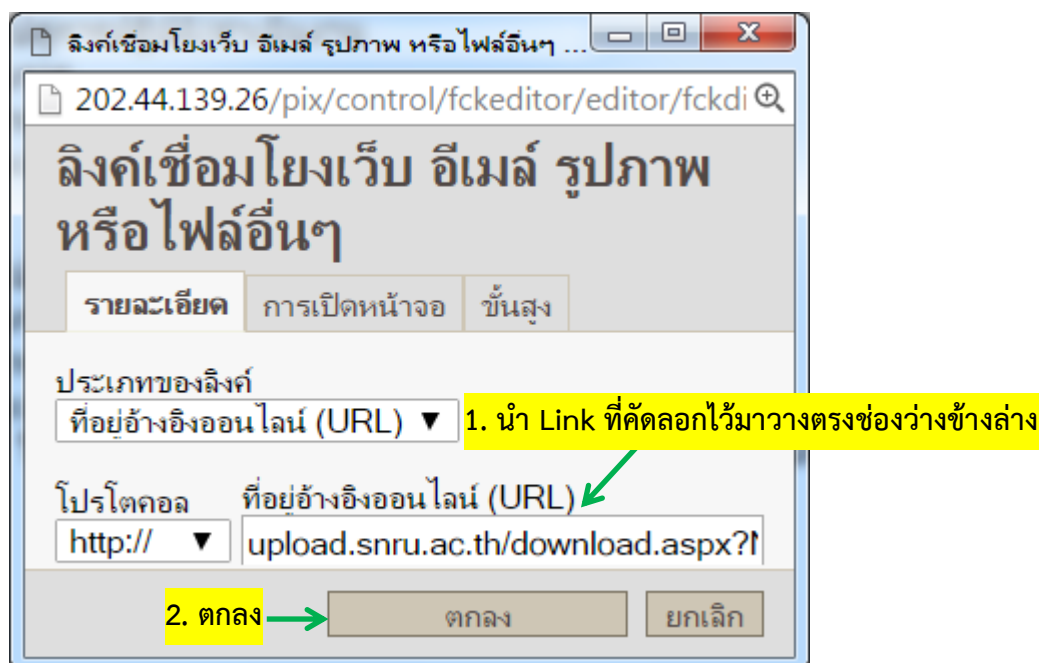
ลิงค์เชื่อมโยงเว็บ อีเมล์ รูปภาพ หรือไฟล์อื่นๆ ...

202.44.139.26/pix/control/fckeditor/editor/fckdi

ลิงค์เชื่อมโยงเว็บ อีเมล์ รูปภาพ หรือไฟล์อื่นๆ

รายละเอียด การเปิดหน้าจอ ขั้นสูง

ประเภทของลิงค์

ที่อยู่อ้างอิงออนไลน์ (URL) ▼

1. นำ Link ที่คัดลอกไว้มาวางตรงช่องว่างข้างล่าง

โปรโตคอล ที่อยู่อ้างอิงออนไลน์ (URL)

http:// ▼ upload.snru.ac.th/download.aspx?I

2. ตกลง

ตกลง ยกเลิก